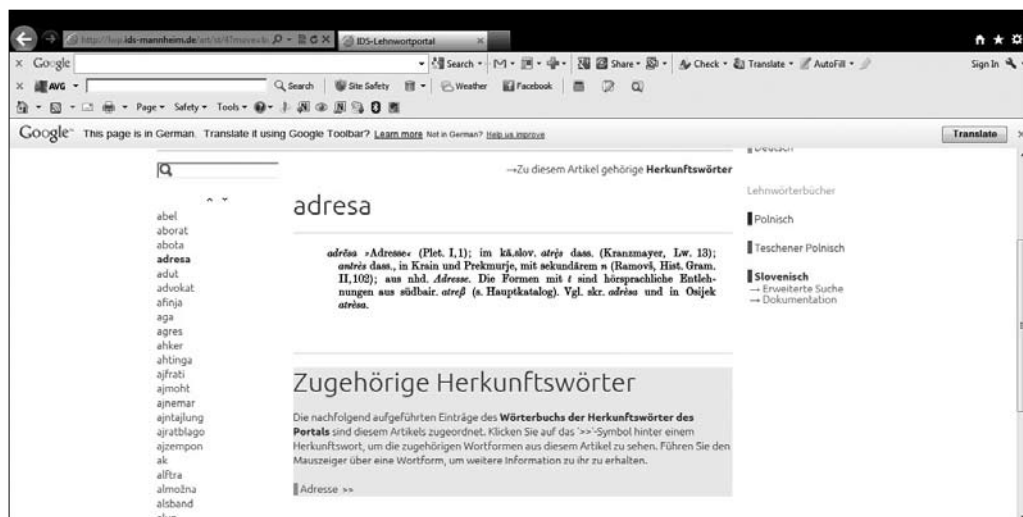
http://lwp.ids-mannheim.de/art/sl/47/movevis IDS-Lehnwortportal

Google Search Share Check Translate AutoFill Sign In

AVG Search Site Safety Weather Facebook

Page Safety Tools

Google This page is in German. Translate it using Google Toolbar? Learn more Not in German? Help us improve Translate

→Zu diesem Artikel gehörige **Herkunftswörter**

adresa

abel
aborat
abota
**adresa**
adut
advokat
afinja
aga
agres
ahker
ahtinga
ajfrati
ajmoht
ajnemar
ajntajlung
ajratblago
ajzempon
ak
alftra
almožna
alsband

*adrêsa* »Adresse« (Plet. I, 1); im kä.slov. *atrę̄s* dass. (Kranzmayer, Lw. 13); *anrės* dass., in Krain und Prekmurje, mit sekundärem *n* (Ramovš, Hist. Gram. II, 102); aus nhd. *Adresse*. Die Formen mit *t* sind hörsprachliche Entlehnungen aus südbair. *atreß* (s. Hauptkatalog). Vgl. skr. *adrèsa* und in Osijek *atrèsa*.

Zugehörige Herkunftswörter

Die nachfolgend aufgeführten Einträge des **Wörterbuchs der Herkunftswörter des Portals** sind diesem Artikels zugeordnet. Klicken Sie auf das '>>'-Symbol hinter einem Herkunftswort, um die zugehörigen Wortformen aus diesem Artikel zu sehen. Führen Sie den Mauszeiger über eine Wortform, um weitere Information zu ihr zu erhalten.

Adresse >>

Deutsch

Lehnwörterbücher

Polnisch

Teschener Polnisch

**Slovenisch**
→ Erweiterte Suche
→ Dokumentation